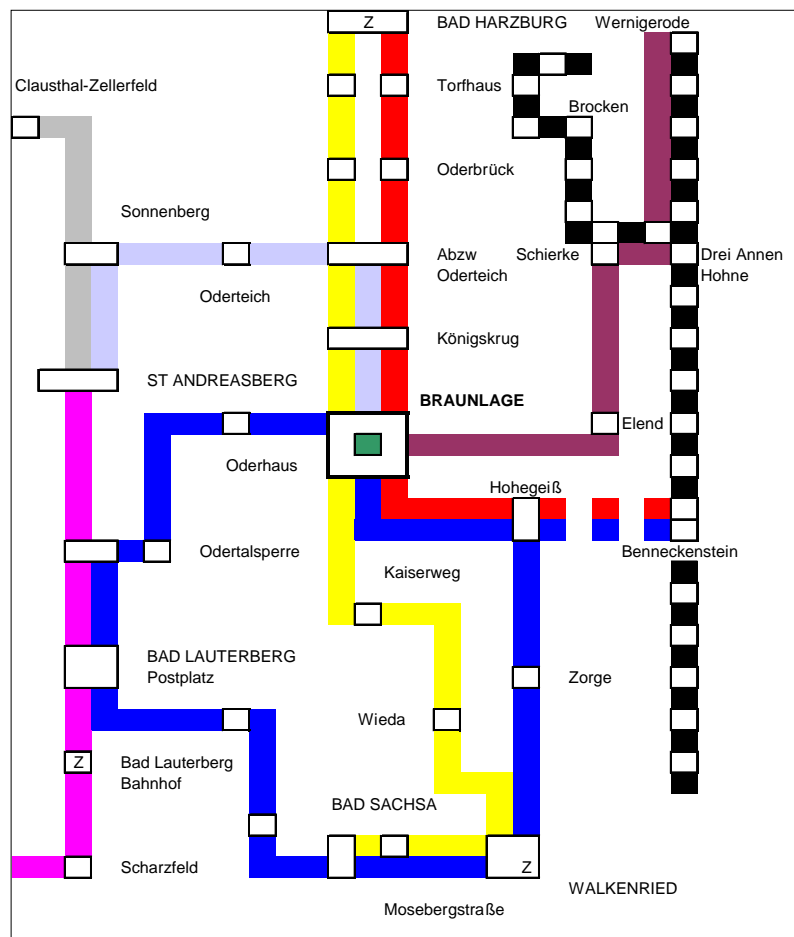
Z
BAD HARZBURG
Wernigerode
Clausthal-Zellerfeld
Torfhaus
Brocken
Oderbrück
Sonnenberg
Abzw Oderteich
Schierke
Drei Annen Hohne
Oderteich
Königskrug
ST ANDREASBERG
BRAUNLAGE
Elend
Oderhaus
Hohegeiß
Odertalsperre
Benneckenstein
Kaiserweg
BAD LAUTERBERG Postplatz
Zorge
Wieda
Z
Bad Lauterberg Bahnhof
BAD SACHSA
Scharzfeld
Z
WALKENRIED
Mosebergstraße